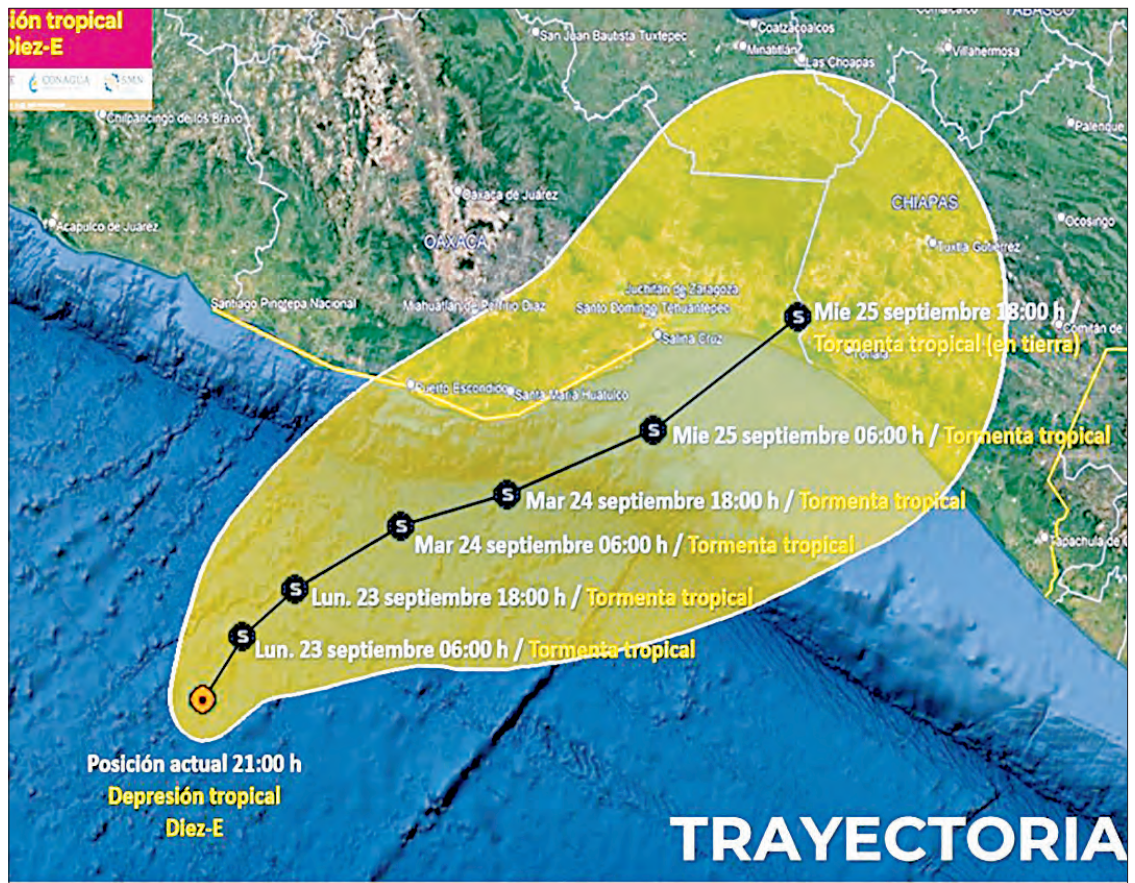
sión tropical
Diez-E

CONAGUA SMN

San Juan Bautista Tuxtepec
Coatzacoalcos
Minatitlán
Las Choapas
Villahermosa
TABASCO
Palenque
Chilpancingo de los Bravo
Oaxaca de Juárez
Acapulco de Juárez
OAXACA
CHIAPAS
Ocosingo
Tuxtla Gutiérrez
Juchitán de Zaragoza
Santo Domingo Tehuantepec
Santiago Pinotepa Nacional
Miahuatlán de Porfirio Díaz
Salina Cruz
Comitán de
Tonalá
Puerto Escondido
Santa María Huatulco
Tapachula de

Mie 25 septiembre 18:00 h / Tormenta tropical (en tierra)
Mie 25 septiembre 06:00 h / Tormenta tropical
Mar 24 septiembre 18:00 h / Tormenta tropical
Mar 24 septiembre 06:00 h / Tormenta tropical
Lun. 23 septiembre 18:00 h / Tormenta tropical
Lun. 23 septiembre 06:00 h / Tormenta tropical

S S S S S S

Posición actual 21:00 h
Depresión tropical
Diez-E

TRAYECTORIA